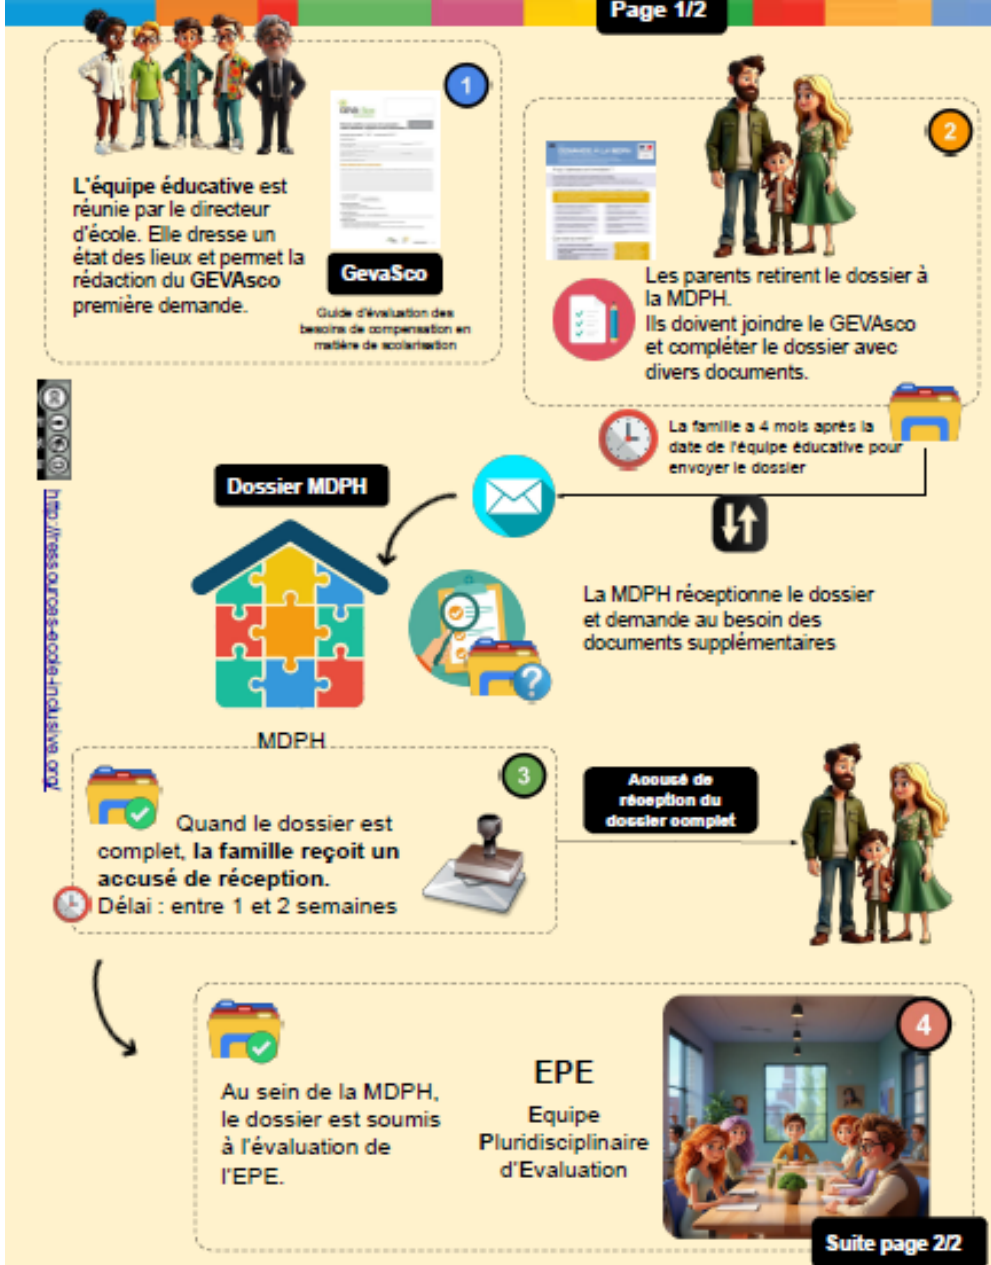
Page 1/2

1

L'équipe éducative est réunie par le directeur d'école. Elle dresse un état des lieux et permet la rédaction du GEVAsco première demande.

GevaSco

Guide d'évaluation des besoins de compensation en matière de scolarisation

2

Les parents retirent le dossier à la MDPH.
Ils doivent joindre le GEVAsco et compléter le dossier avec divers documents.

La famille a 4 mois après la date de l'équipe éducative pour envoyer le dossier

http://ressources-ecole-inclusive.org/

Dossier MDPH

MDPH

La MDPH réceptionne le dossier et demande au besoin des documents supplémentaires

3

Quand le dossier est complet, la famille reçoit un accusé de réception.
Délai : entre 1 et 2 semaines

Accusé de réception du dossier complet

4

Au sein de la MDPH, le dossier est soumis à l'évaluation de l'EPE.

EPE
Equipe Pluridisciplinaire d'Evaluation

Suite page 2/2